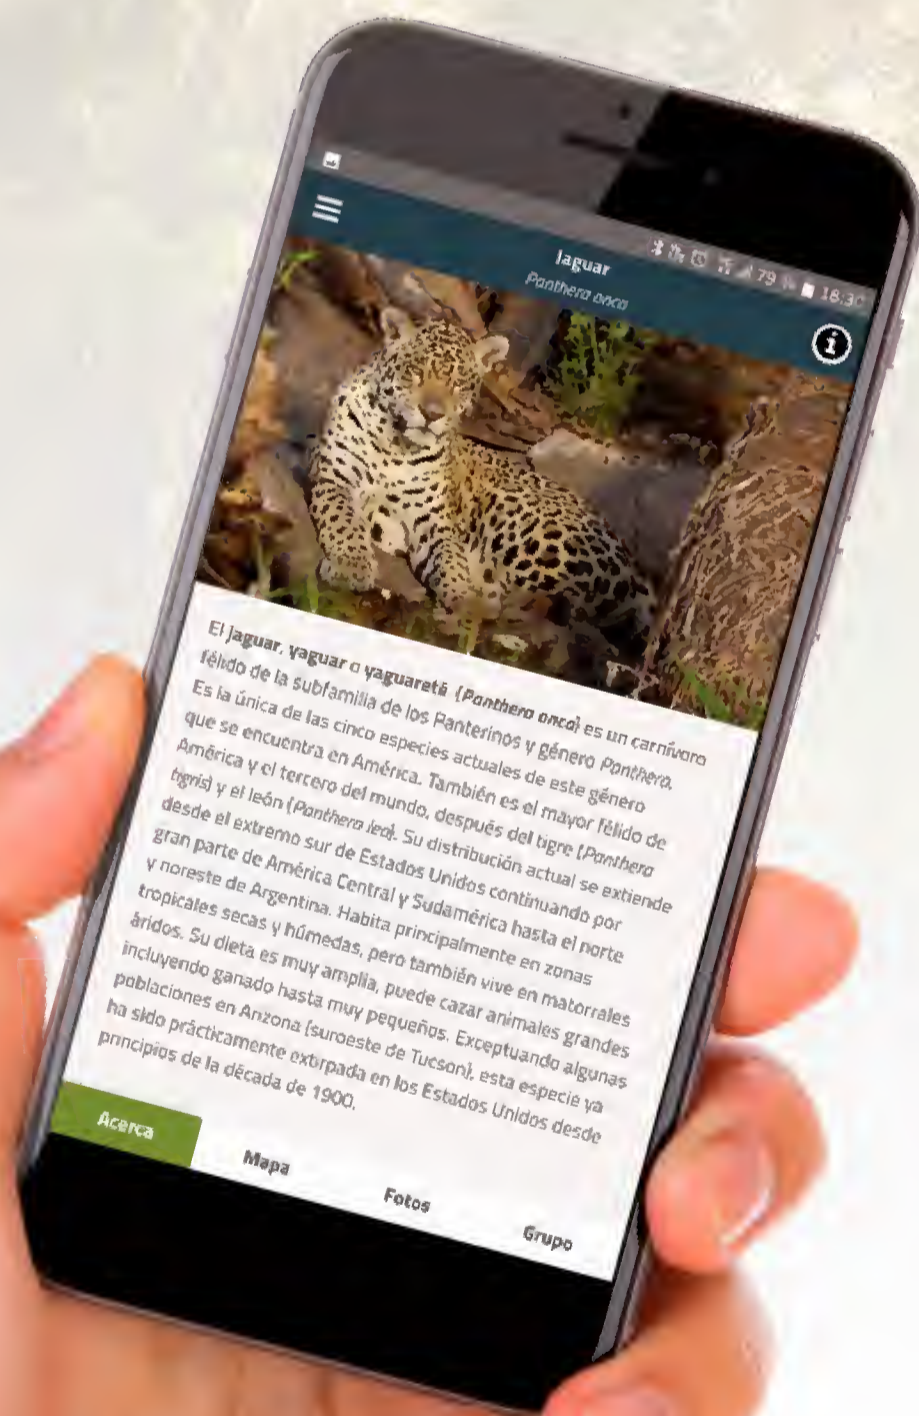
79 % 18:3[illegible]

Jaguar
Panthera onca

El **jaguar**, **yaguar** o **yaguareté** (*Panthera onca*) es un carnívoro félido de la subfamilia de los Panterinos y género *Panthera*. Es la única de las cinco especies actuales de este género que se encuentra en América. También es el mayor félido de América y el tercero del mundo, después del tigre (*Panthera tigris*) y el león (*Panthera leo*). Su distribución actual se extiende desde el extremo sur de Estados Unidos continuando por gran parte de América Central y Sudamérica hasta el norte y noreste de Argentina. Habita principalmente en zonas tropicales secas y húmedas, pero también vive en matorrales áridos. Su dieta es muy amplia, puede cazar animales grandes incluyendo ganado hasta muy pequeños. Exceptuando algunas poblaciones en Arizona (suroeste de Tucson), esta especie ya ha sido prácticamente extirpada en los Estados Unidos desde principios de la década de 1900.

Acerca
Mapa
Fotos
Grupo